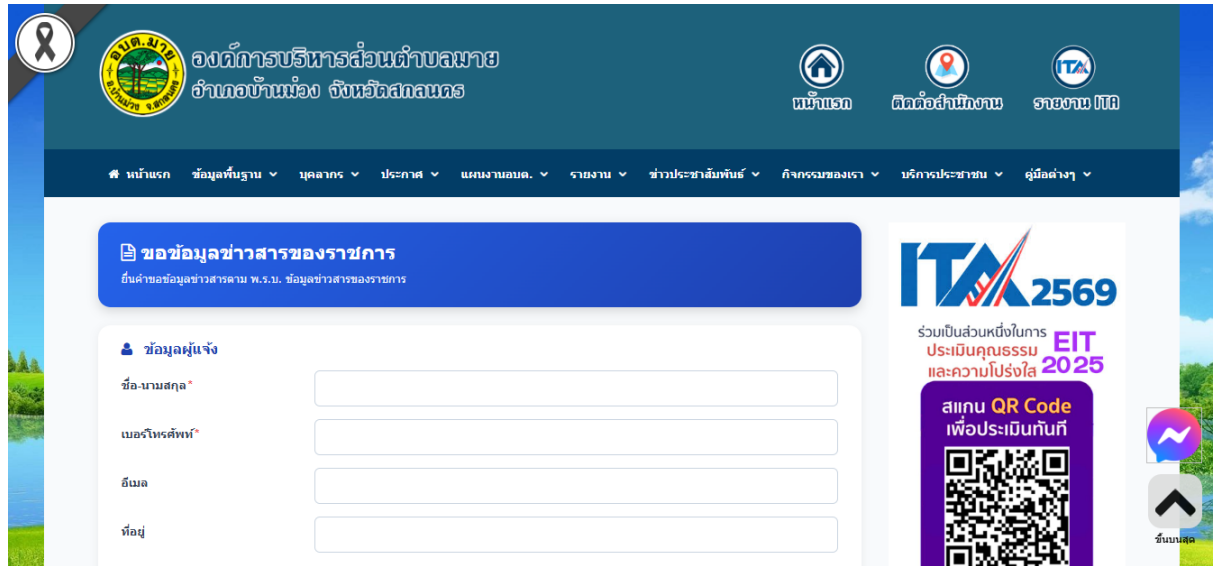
อบต.มาย
อ.บ้านม่วง จ.สกลนคร

องค์การบริหารส่วนตำบลมาย
อำเภอบ้านม่วง จังหวัดสกลนคร

หน้าแรก
ติดต่อสำนักงาน
ITA
รายงาน ITA

หน้าแรก ข้อมูลพื้นฐาน บุคลากร ประกาศ แผนงานอบต. รายงาน ข่าวประชาสัมพันธ์ กิจกรรมของเรา บริการประชาชน คู่มือต่างๆ

ขอข้อมูลข่าวสารของราชการ
ยื่นคำขอข้อมูลข่าวสารตาม พ.ร.บ. ข้อมูลข่าวสารของราชการ

ข้อมูลผู้แจ้ง
ชื่อ-นามสกุล*
เบอร์โทรศัพท์*
อีเมล
ที่อยู่

ITA 2569
ร่วมเป็นส่วนหนึ่งในการ
ประเมินคุณธรรม
และความโปร่งใส
EIT 2025
สแกน QR Code
เพื่อประเมินทันที

ขึ้นบนสุด